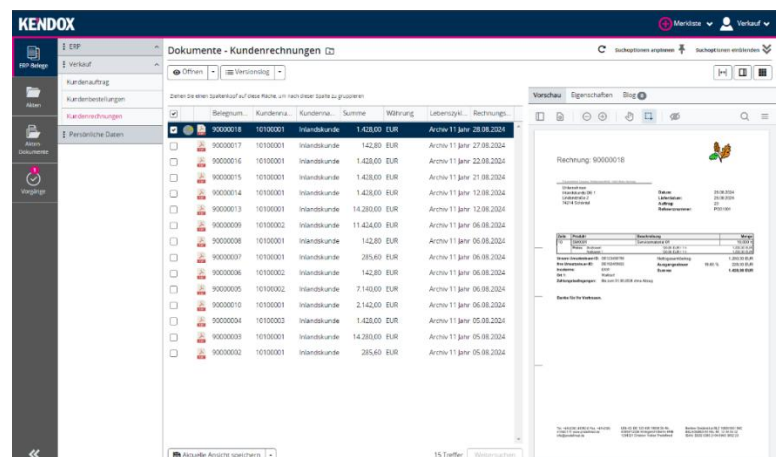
KENDOX

Merkliste Verkauf

ERP-Belege
Akten
Akten Dokumente
Vorgänge

ERP
Verkauf
Kundenauftrag
Kundenbestellungen
Kundenrechnungen
Persönliche Daten

Dokumente - Kundenrechnungen

Suchoptionen anpinnen Suchoptionen einblenden

Öffnen Versionslog

Ziehen Sie einen Spaltenkopf auf diese Fläche, um nach dieser Spalte zu gruppieren

| | | | Belegnum... | Kundennu... | Kundenna... | Summe | Währung | Lebenszykl... | Rechnungs... |
|---|---|---|---|---|---|---|---|---|---|
| | | | 90000018 | 10100001 | Inlandskunde | 1.428,00 | EUR | Archiv 11 Jahr | 28.08.2024 |
| | | | 90000017 | 10100001 | Inlandskunde | 142,80 | EUR | Archiv 11 Jahr | 27.08.2024 |
| | | | 90000016 | 10100001 | Inlandskunde | 1.428,00 | EUR | Archiv 11 Jahr | 22.08.2024 |
| | | | 90000015 | 10100001 | Inlandskunde | 1.428,00 | EUR | Archiv 11 Jahr | 21.08.2024 |
| | | | 90000014 | 10100001 | Inlandskunde | 1.428,00 | EUR | Archiv 11 Jahr | 12.08.2024 |
| | | | 90000013 | 10100001 | Inlandskunde | 14.280,00 | EUR | Archiv 11 Jahr | 12.08.2024 |
| | | | 90000009 | 10100002 | Inlandskunde | 11.424,00 | EUR | Archiv 11 Jahr | 06.08.2024 |
| | | | 90000008 | 10100001 | Inlandskunde | 142,80 | EUR | Archiv 11 Jahr | 06.08.2024 |
| | | | 90000007 | 10100002 | Inlandskunde | 285,60 | EUR | Archiv 11 Jahr | 06.08.2024 |
| | | | 90000006 | 10100002 | Inlandskunde | 142,80 | EUR | Archiv 11 Jahr | 06.08.2024 |
| | | | 90000005 | 10100002 | Inlandskunde | 7.140,00 | EUR | Archiv 11 Jahr | 06.08.2024 |
| | | | 90000010 | 10100001 | Inlandskunde | 2.142,00 | EUR | Archiv 11 Jahr | 06.08.2024 |
| | | | 90000004 | 10100001 | Inlandskunde | 1.428,00 | EUR | Archiv 11 Jahr | 06.08.2024 |
| | | | 90000003 | 10100001 | Inlandskunde | 14.280,00 | EUR | Archiv 11 Jahr | 05.08.2024 |
| | | | 90000002 | 10100001 | Inlandskunde | 285,60 | EUR | Archiv 11 Jahr | 05.08.2024 |

Aktuelle Ansicht speichern

15 Treffer Weitersuchen

Vorschau Eigenschaften Blog

Rechnung: 90000018

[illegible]

Danke für Ihr Vertrauen.

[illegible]